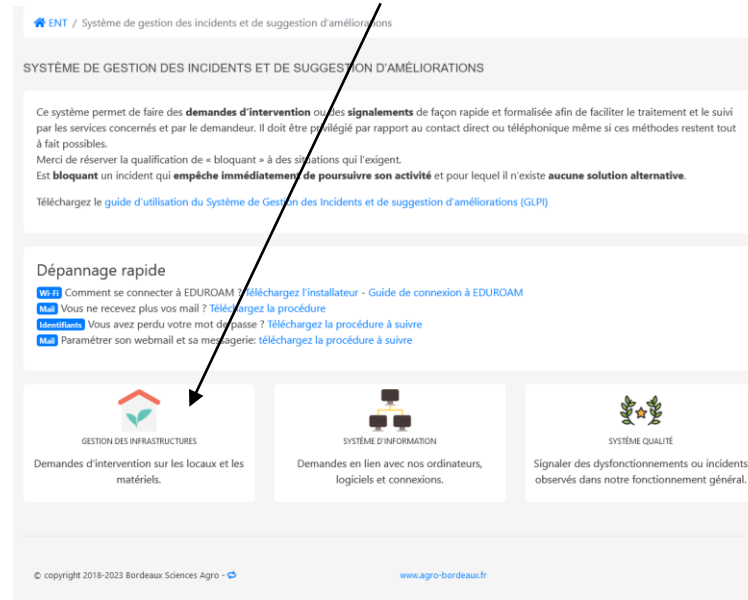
ENT / Système de gestion des incidents et de suggestion d'améliorations

SYSTÈME DE GESTION DES INCIDENTS ET DE SUGGESTION D'AMÉLIORATIONS

Ce système permet de faire des **demandes d'intervention** ou des **signalements** de façon rapide et formalisée afin de faciliter le traitement et le suivi par les services concernés et par le demandeur. Il doit être privilégié par rapport au contact direct ou téléphonique même si ces méthodes restent tout à fait possibles.
Merci de réserver la qualification de « bloquant » à des situations qui l'exigent.
Est **bloquant** un incident qui **empêche immédiatement de poursuivre son activité** et pour lequel il n'existe **aucune solution alternative**.

Téléchargez le guide d'utilisation du Système de Gestion des Incidents et de suggestion d'améliorations (GLPI)

Dépannage rapide
Wi-Fi Comment se connecter à EDUROAM ? Téléchargez l'installateur - Guide de connexion à EDUROAM
Mail Vous ne recevez plus vos mail ? Téléchargez la procédure
Identifiants Vous avez perdu votre mot de passe ? Téléchargez la procédure à suivre
Mail Paramétrer son webmail et sa messagerie: téléchargez la procédure à suivre

GESTION DES INFRASTRUCTURES
Demandes d'intervention sur les locaux et les matériels.

SYSTÈME D'INFORMATION
Demandes en lien avec nos ordinateurs, logiciels et connexions.

SYSTÈME QUALITÉ
Signaler des dysfonctionnements ou incidents observés dans notre fonctionnement général.

© copyright 2018-2023 Bordeaux Sciences Agro -

www.agro-bordeaux.fr